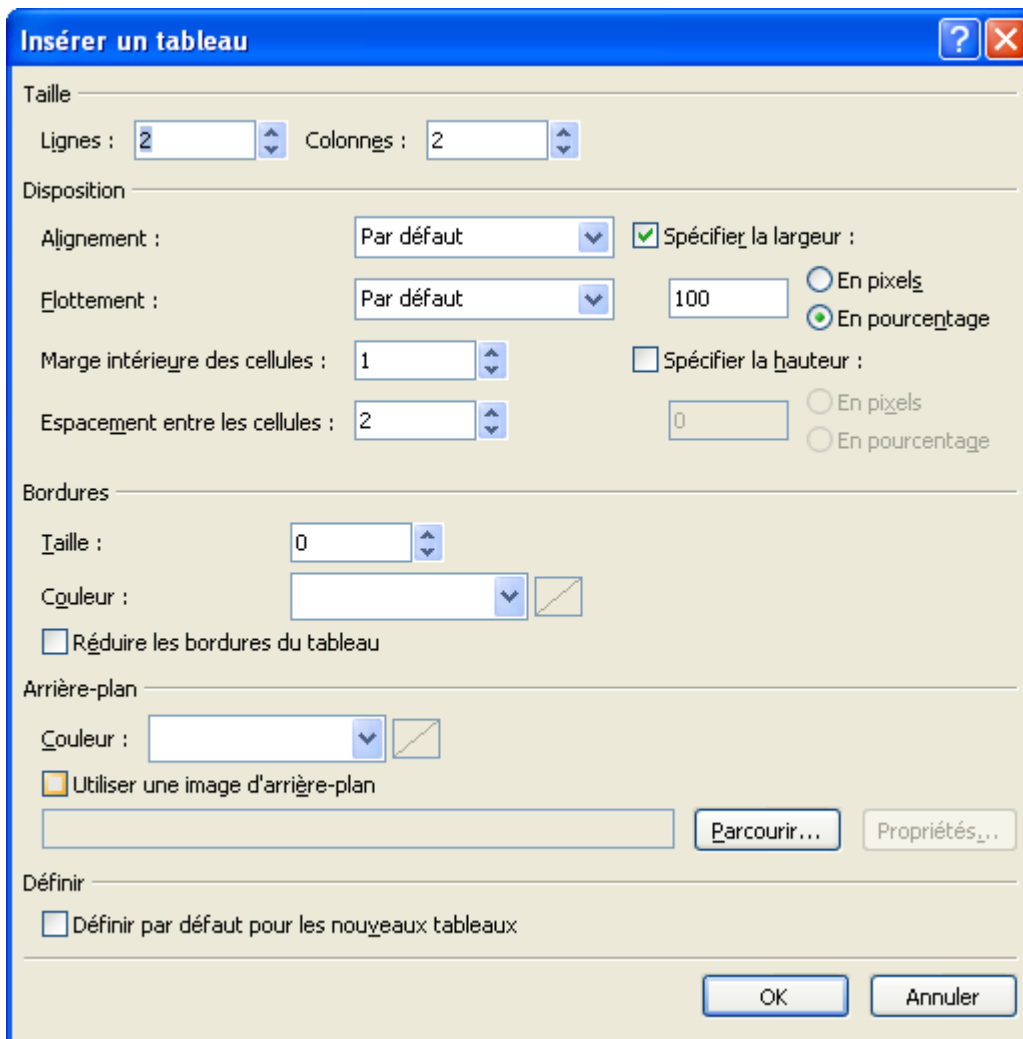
Insérer un tableau

Taille

Lignes : 2 Colonnes : 2

Disposition

Alignement : Par défaut

Spécifier la largeur :

Flottement : Par défaut

100

En pixels

En pourcentage

Marge intérieure des cellules : 1

Spécifier la hauteur :

Espacement entre les cellules : 2

0

En pixels

En pourcentage

Bordures

Taille : 0

Couleur :

Réduire les bordures du tableau

Arrière-plan

Couleur :

Utiliser une image d'arrière-plan

Parcourir... Propriétés...

Définir

Définir par défaut pour les nouveaux tableaux

OK Annuler